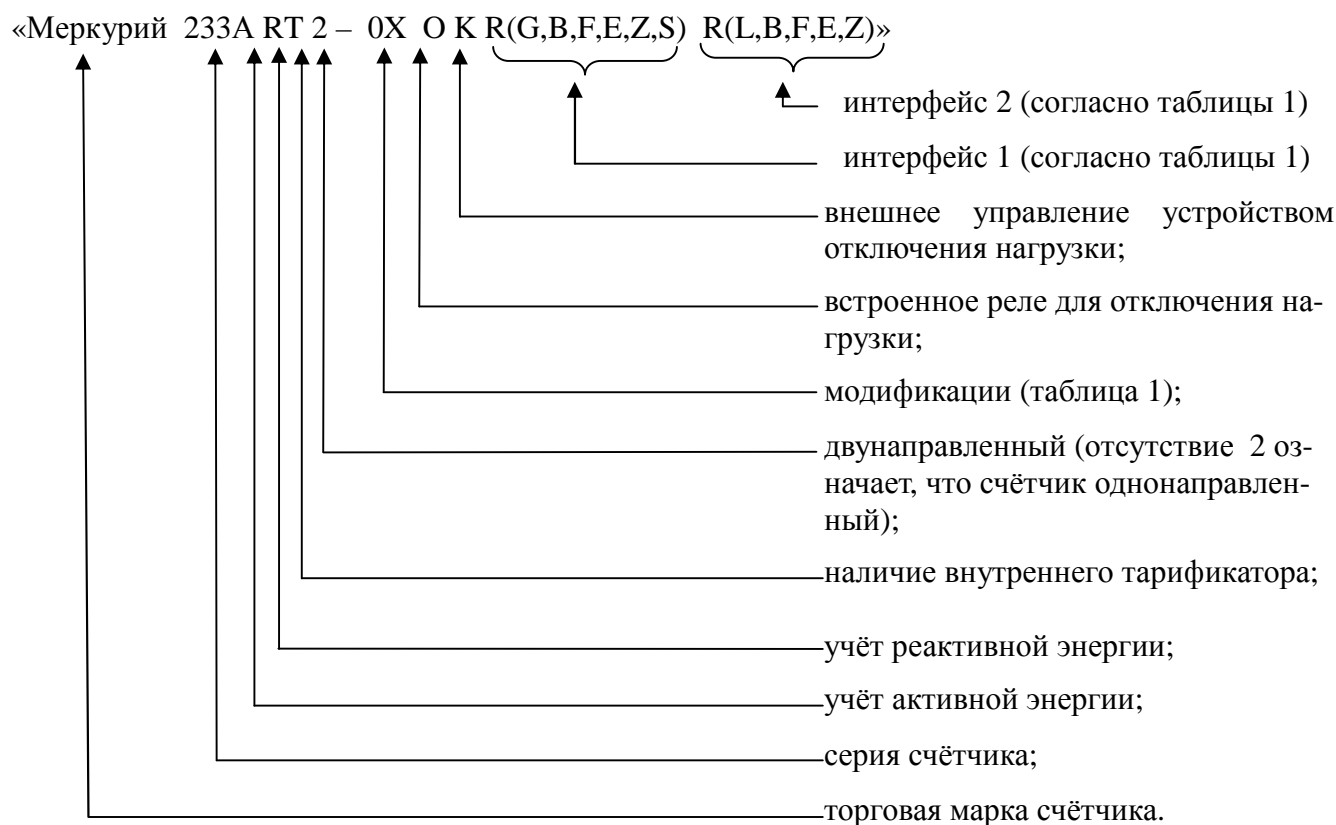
«Меркурий 233A RT 2 – 0X O K R(G,B,F,E,Z,S) R(L,B,F,E,Z)»

интерфейс 2 (согласно таблицы 1)

интерфейс 1 (согласно таблицы 1)

внешнее управление устройством отключения нагрузки;

встроенное реле для отключения нагрузки;

модификации (таблица 1);

двунаправленный (отсутствие 2 означает, что счётчик однонаправленный);

наличие внутреннего тарификатора;

учёт реактивной энергии;

учёт активной энергии;

серия счётчика;

торговая марка счётчика.